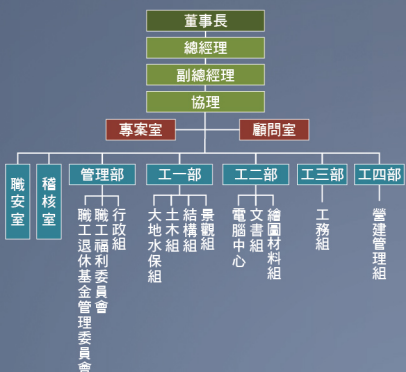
董事長
總經理
副總經理
協理
專案室
顧問室
職安室
稽核室
管理部
工一部
工二部
工三部
工四部
行政組
職工福利委員會
職工退休基金管理委員會
景觀組
結構組
土木組
大地水保組
繪圖材料組
文書組
電腦中心
工務組
營建管理組